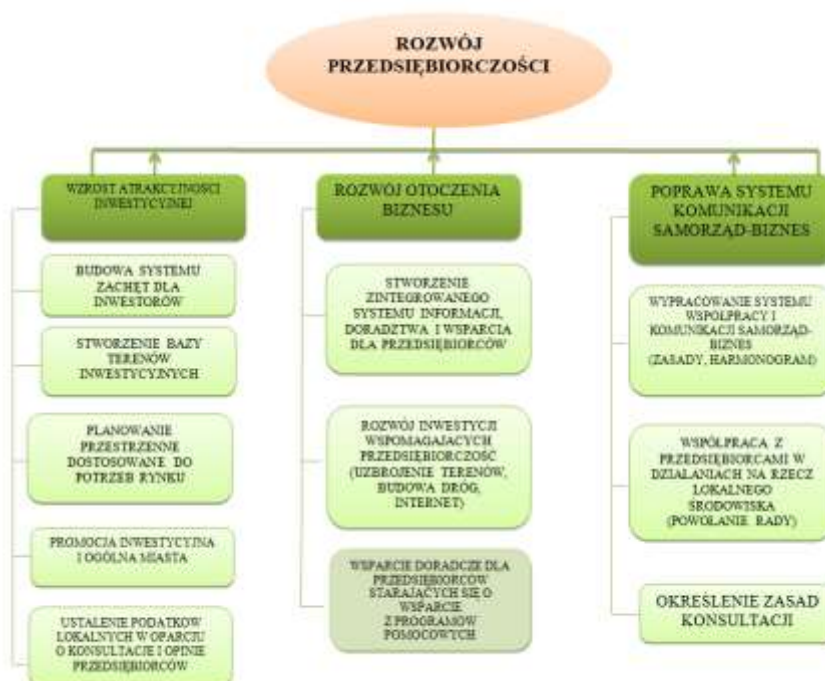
ROZWÓJ PRZEDSIĘBIORCZOŚCI

WZROST ATRAKCYJNOŚCI INWESTYCYJNEJ

BUDOWA SYSTEMU ZACHĘT DLA INWESTORÓW

STWORZENIE BAZY TERENÓW INWESTYCYJNYCH

PLANOWANIE PRZESTRZENNE DOSTOSOWANE DO POTRZEB RYNKU

PROMOCJA INWESTYCYJNA I OGÓLNA MIASTA

USTALENIE PODATKÓW LOKALNYCH W OPARCIU O KONSULTACJE I OPINIE PRZEDSIĘBIORCÓW

ROZWÓJ OTOCZENIA BIZNESU

STWORZENIE ZINTEGROWANEGO SYSTEMU INFORMACJI, DORADZTWA I WSPARCIA DLA PRZEDSIĘBIORCÓW

ROZWÓJ INWESTYCJI WSPOMAGAJĄCYCH PRZEDSIĘBIORCZOŚĆ (UZBROJENIE TERENÓW, BUDOWA DRÓG, INTERNET)

WSPARCIE DORADCZE DLA PRZEDSIĘBIORCÓW STARAJĄCYCH SIĘ O WSPARCIE Z PROGRAMÓW POMOCOWYCH

POPRAWA SYSTEMU KOMUNIKACJI SAMORZĄD-BIZNES

WYPRACOWANIE SYSTEMU WSPÓŁPRACY I KOMUNIKACJI SAMORZĄD-BIZNES (ZASADY, HARMONOGRAM)

WSPÓŁPRACA Z PRZEDSIĘBIORCAMI W DZIAŁANIACH NA RZECZ LOKALNEGO ŚRODOWISKA (POWOŁANIE RADY)

OKREŚLENIE ZASAD KONSULTACJI